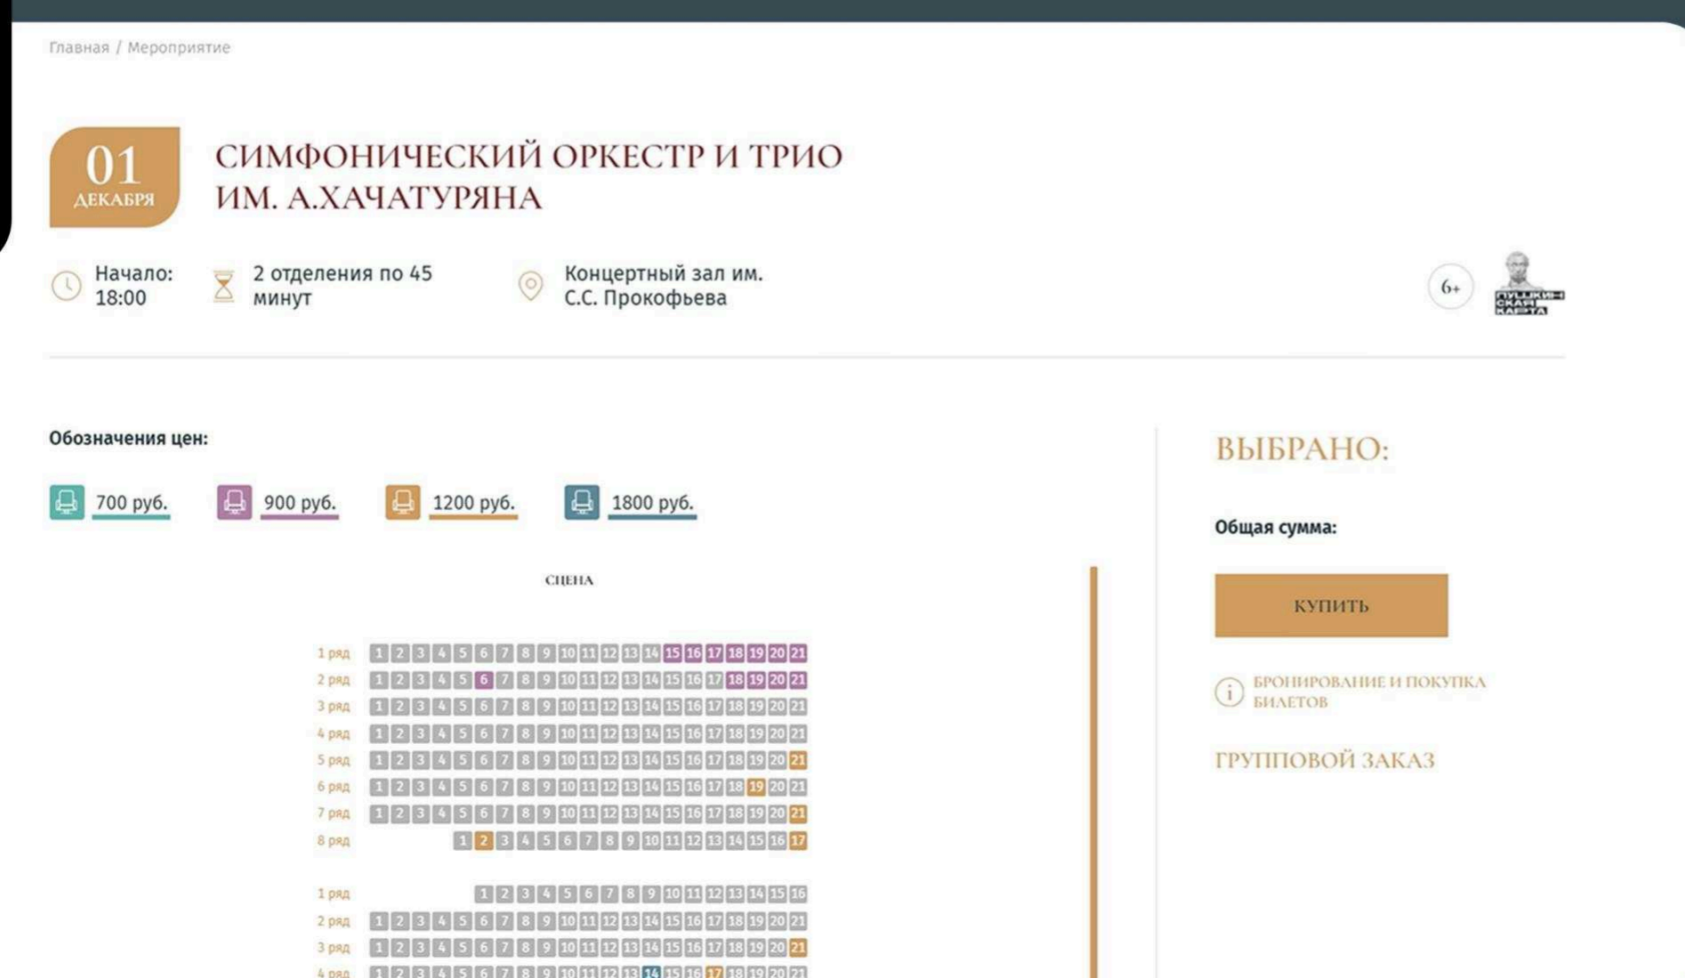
Главная / Мероприятие

01
ДЕКАБРЯ

СИМФОНИЧЕСКИЙ ОРКЕСТР И ТРИО ИМ. А.ХАЧАТУРЯНА

Начало: 18:00

2 отделения по 45 минут

Концертный зал им. С.С. Прокофьева

6+

ПУШКИНСКАЯ КАРТА

Обозначения цен:

700 руб.
900 руб.
1200 руб.
1800 руб.

СЦЕНА

| | | | | | | | | | | | | | | | | | | | | | |
|---|---|---|---|---|---|---|---|---|---|---|---|---|---|---|---|---|---|---|---|---|---|
| 1 ряд | 1 | 2 | 3 | 4 | 5 | 6 | 7 | 8 | 9 | 10 | 11 | 12 | 13 | 14 | 15 | 16 | 17 | 18 | 19 | 20 | 21 |
| 2 ряд | 1 | 2 | 3 | 4 | 5 | 6 | 7 | 8 | 9 | 10 | 11 | 12 | 13 | 14 | 15 | 16 | 17 | 18 | 19 | 20 | 21 |
| 3 ряд | 1 | 2 | 3 | 4 | 5 | 6 | 7 | 8 | 9 | 10 | 11 | 12 | 13 | 14 | 15 | 16 | 17 | 18 | 19 | 20 | 21 |
| 4 ряд | 1 | 2 | 3 | 4 | 5 | 6 | 7 | 8 | 9 | 10 | 11 | 12 | 13 | 14 | 15 | 16 | 17 | 18 | 19 | 20 | 21 |
| 5 ряд | 1 | 2 | 3 | 4 | 5 | 6 | 7 | 8 | 9 | 10 | 11 | 12 | 13 | 14 | 15 | 16 | 17 | 18 | 19 | 20 | 21 |
| 6 ряд | 1 | 2 | 3 | 4 | 5 | 6 | 7 | 8 | 9 | 10 | 11 | 12 | 13 | 14 | 15 | 16 | 17 | 18 | 19 | 20 | 21 |
| 7 ряд | 1 | 2 | 3 | 4 | 5 | 6 | 7 | 8 | 9 | 10 | 11 | 12 | 13 | 14 | 15 | 16 | 17 | 18 | 19 | 20 | 21 |
| 8 ряд | 1 | 2 | 3 | 4 | 5 | 6 | 7 | 8 | 9 | 10 | 11 | 12 | 13 | 14 | 15 | 16 | 17 | | | | |

| | | | | | | | | | | | | | | | | | | | | | |
|---|---|---|---|---|---|---|---|---|---|---|---|---|---|---|---|---|---|---|---|---|---|
| 1 ряд | 1 | 2 | 3 | 4 | 5 | 6 | 7 | 8 | 9 | 10 | 11 | 12 | 13 | 14 | 15 | 16 | | | | | |
| 2 ряд | 1 | 2 | 3 | 4 | 5 | 6 | 7 | 8 | 9 | 10 | 11 | 12 | 13 | 14 | 15 | 16 | 17 | 18 | 19 | 20 | 21 |
| 3 ряд | 1 | 2 | 3 | 4 | 5 | 6 | 7 | 8 | 9 | 10 | 11 | 12 | 13 | 14 | 15 | 16 | 17 | 18 | 19 | 20 | 21 |
| 4 ряд | 1 | 2 | 3 | 4 | 5 | 6 | 7 | 8 | 9 | 10 | 11 | 12 | 13 | 14 | 15 | 16 | 17 | 18 | 19 | 20 | 21 |

ВЫБРАНО:

Общая сумма:

КУПИТЬ

БРОНИРОВАНИЕ И ПОКУПКА БИЛЕТОВ

ГРУППОВОЙ ЗАКАЗ